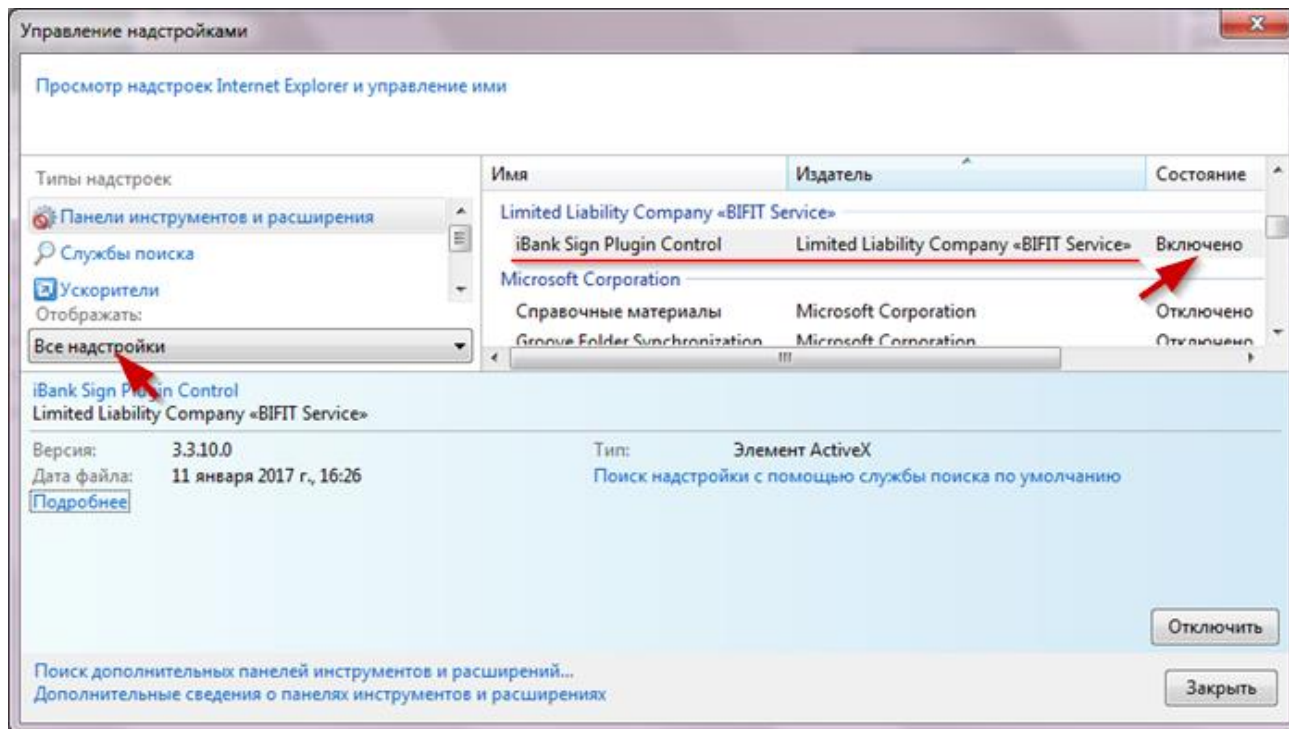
Управление надстройками

Просмотр надстроек Internet Explorer и управление ими

Типы надстроек

Панели инструментов и расширения

Службы поиска

Ускорители

Отображать:

Все надстройки

| Имя | Издатель | Состояние |
|---|---|---|
| Limited Liability Company «BIFIT Service» | | |
| iBank Sign Plugin Control | Limited Liability Company «BIFIT Service» | Включено |
| Microsoft Corporation | | |
| Справочные материалы | Microsoft Corporation | Отключено |
| Groove Folder Synchronization | Microsoft Corporation | Отключено |

iBank Sign Plugin Control
Limited Liability Company «BIFIT Service»

Версия: 3.3.10.0
Дата файла: 11 января 2017 г., 16:26
Подробнее

Тип: Элемент ActiveX
Поиск надстройки с помощью службы поиска по умолчанию

Отключить

Поиск дополнительных панелей инструментов и расширений...
Дополнительные сведения о панелях инструментов и расширениях

Закрыть